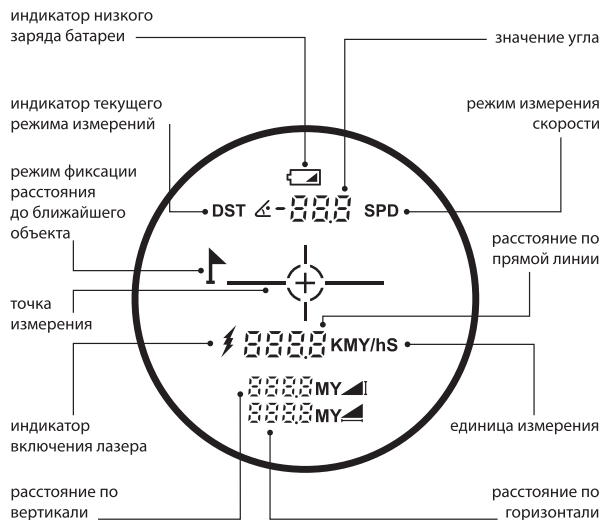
индикатор низкого заряда батареи

значение угла

индикатор текущего режима измерений

режим измерения скорости

режим фиксации расстояния до ближайшего объекта

DST

SPD

расстояние по прямой линии

точка измерения

KMY/hS

индикатор включения лазера

MY

MY

единица измерения

расстояние по вертикали

расстояние по горизонтали